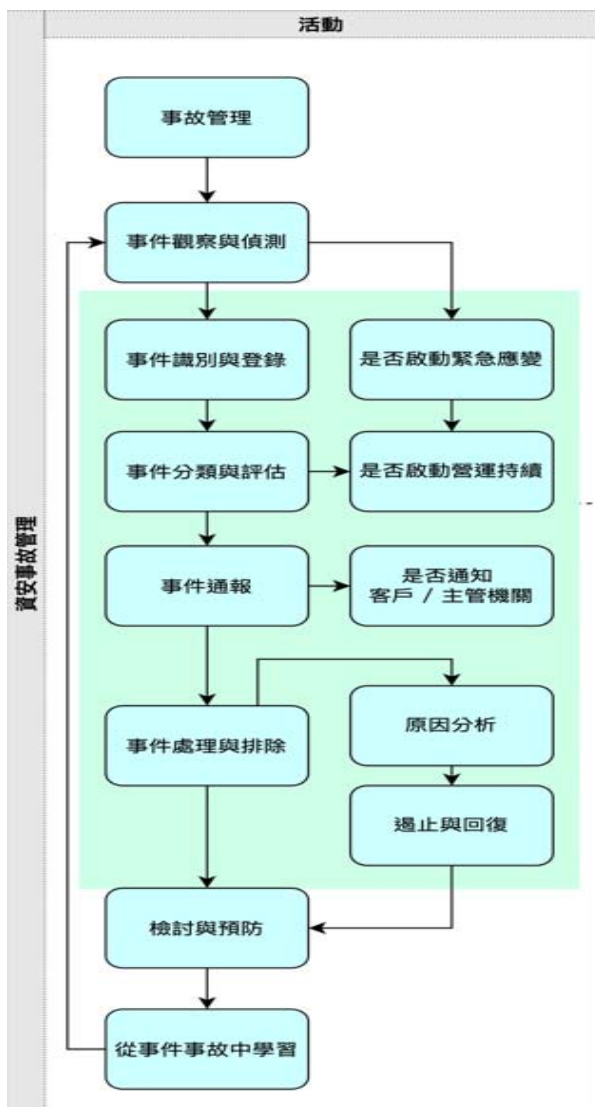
活動

資安事故管理

事故管理

事件觀察與偵測

事件識別與登錄

是否啟動緊急應變

事件分類與評估

是否啟動營運持續

事件通報

是否通知 客戶 / 主管機關

事件處理與排除

原因分析

遏止與回復

檢討與預防

從事件事故中學習